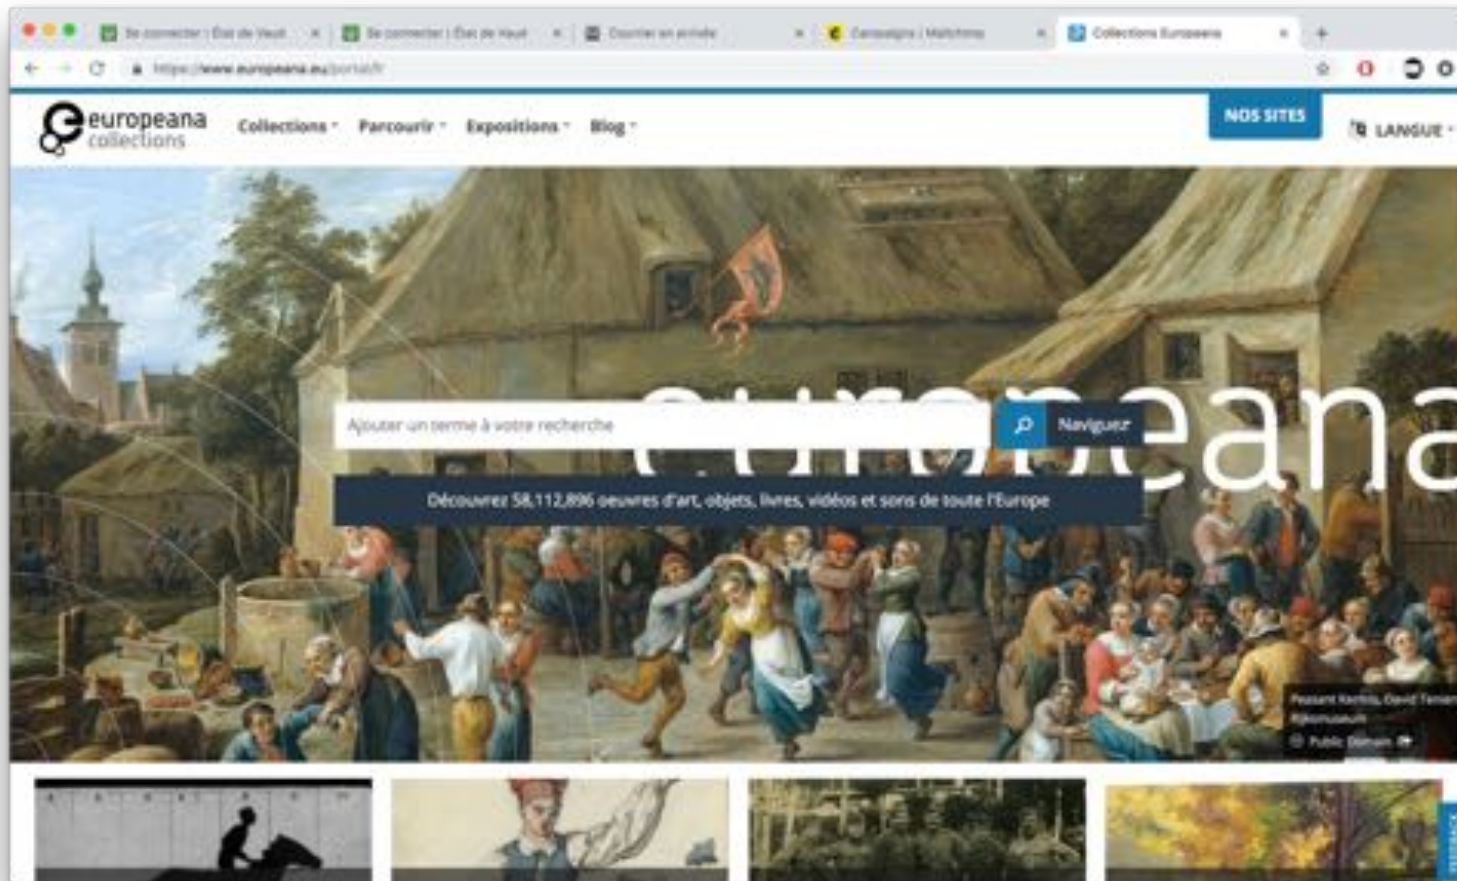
Se connecter | État de Vaud ×
Se connecter | État de Vaud ×
Courrier en arrivée ×
Campaigns | Mailchimp ×
Collections Europeana ×
+

https://www.europeana.eu/portal/fr

europeana collections
Collections
Parcourir
Expositions
Blog
NOS SITES
LANGUE

europeana

Ajouter un terme à votre recherche
Naviguez

Découvrez 58,112,896 oeuvres d'art, objets, livres, vidéos et sons de toute l'Europe

Peasant Kermis, David Teniers
Rijksmuseum
Public Domain